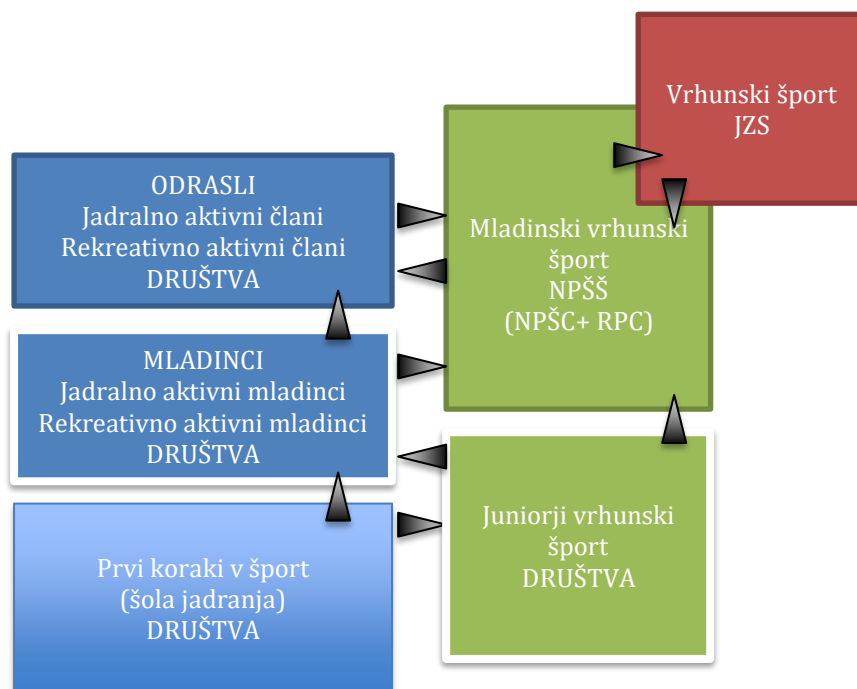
Vrhunski šport
JZS

ODRASLI
Jadralno aktivni člani
Rekreativno aktivni člani
DRUŠTVA

Mladinski vrhunski šport
NPŠŠ
(NPŠC+ RPC)

MLADINCI
Jadralno aktivni mladinci
Rekreativno aktivni mladinci
DRUŠTVA

Juniorji vrhunski šport
DRUŠTVA

Prvi koraki v šport
(šola jadranja)
DRUŠTVA